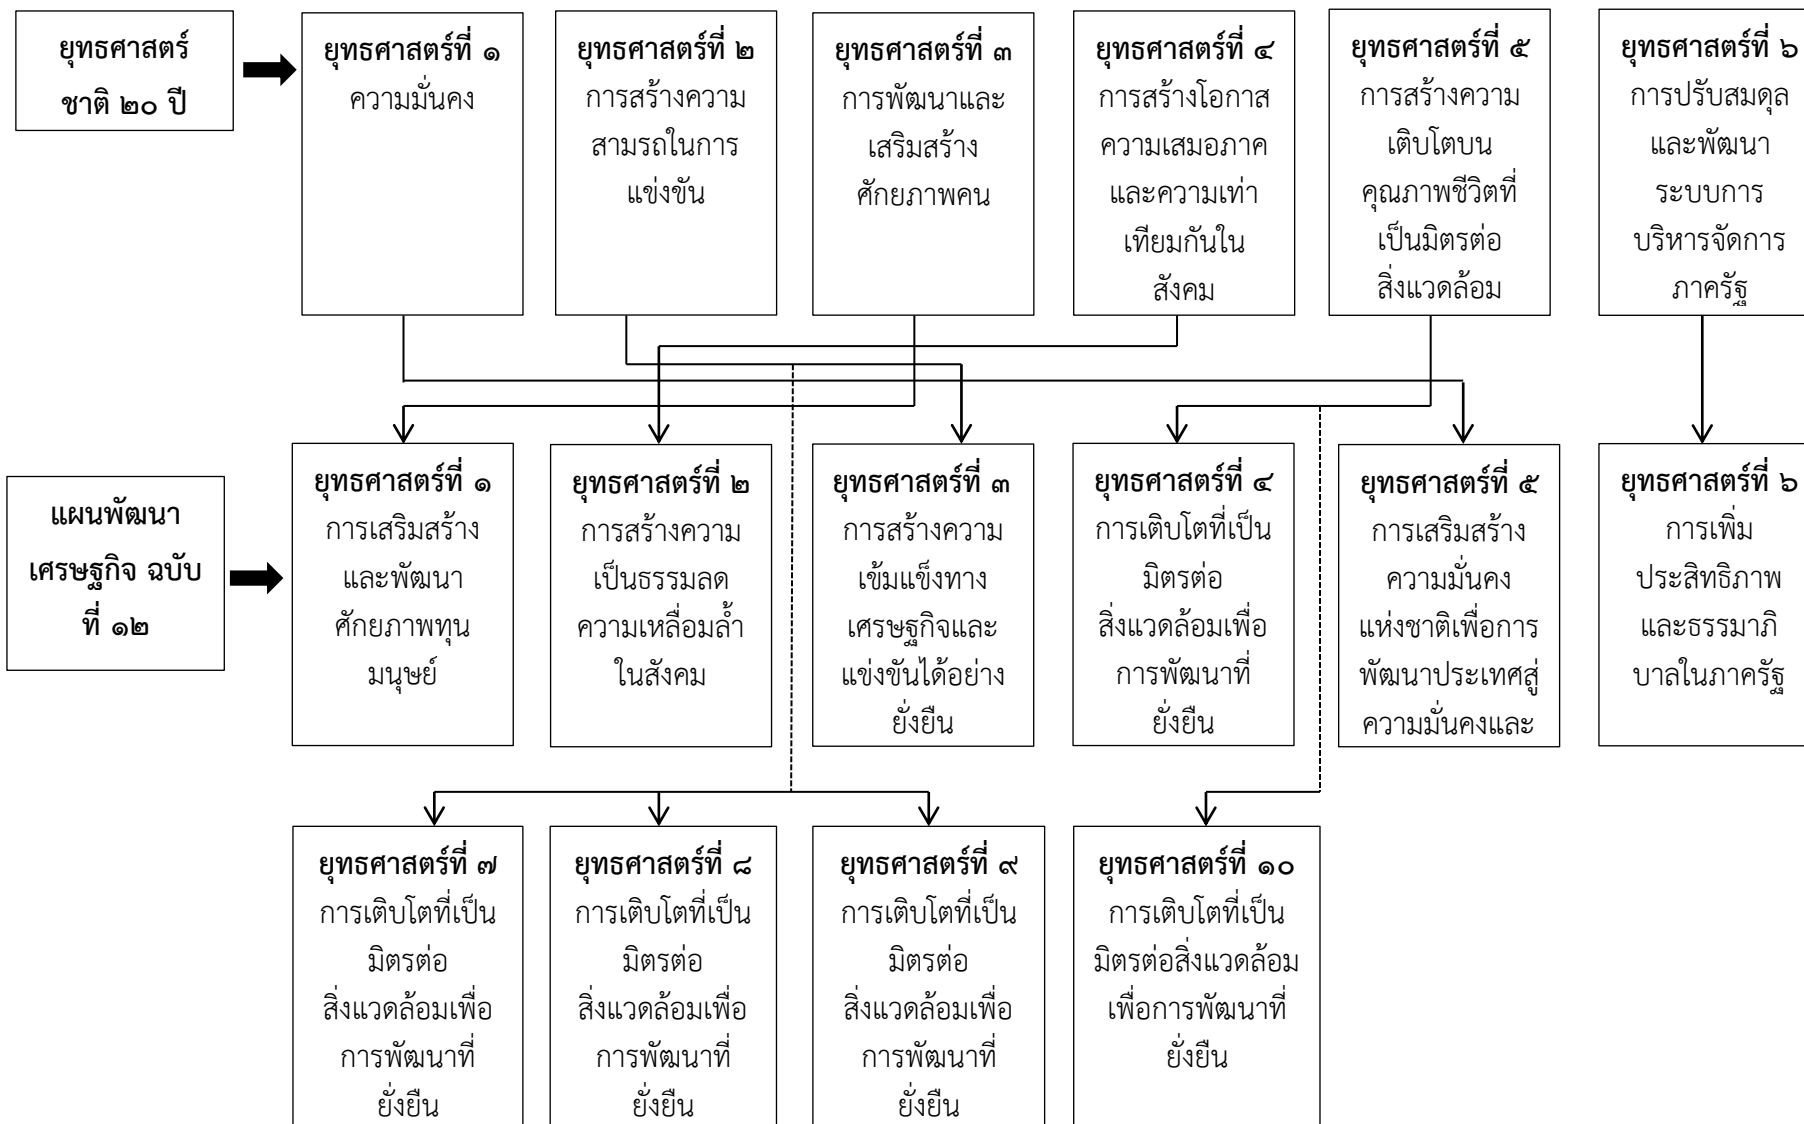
ยุทธศาสตร์ชาติ ๒๐ ปี

ยุทธศาสตร์ที่ ๑
ความมั่นคง

ยุทธศาสตร์ที่ ๒
การสร้างความสามรถในการแข่งขัน

ยุทธศาสตร์ที่ ๓
การพัฒนาและเสริมสร้างศักยภาพคน

ยุทธศาสตร์ที่ ๔
การสร้างโอกาสความเสมอภาคและความเท่าเทียมกันในสังคม

ยุทธศาสตร์ที่ ๕
การสร้างความเติบโตบนคุณภาพชีวิตที่เป็นมิตรต่อสิ่งแวดล้อม

ยุทธศาสตร์ที่ ๖
การปรับสมดุลและพัฒนาระบบการบริหารจัดการภาครัฐ

แผนพัฒนาเศรษฐกิจ ฉบับที่ ๑๒

ยุทธศาสตร์ที่ ๑
การเสริมสร้างและพัฒนาศักยภาพทุนมนุษย์

ยุทธศาสตร์ที่ ๒
การสร้างความเป็นธรรมลดความเหลื่อมล้ำในสังคม

ยุทธศาสตร์ที่ ๓
การสร้างความเข้มแข็งทางเศรษฐกิจและแข่งขันได้อย่างยั่งยืน

ยุทธศาสตร์ที่ ๔
การเติบโตที่เป็นมิตรต่อสิ่งแวดล้อมเพื่อการพัฒนาที่ยั่งยืน

ยุทธศาสตร์ที่ ๕
การเสริมสร้างความมั่นคงแห่งชาติเพื่อการพัฒนาประเทศสู่ความมั่นคงและ

ยุทธศาสตร์ที่ ๖
การเพิ่มประสิทธิภาพและธรรมาภิบาลในภาครัฐ

ยุทธศาสตร์ที่ ๗
การเติบโตที่เป็นมิตรต่อสิ่งแวดล้อมเพื่อการพัฒนาที่ยั่งยืน

ยุทธศาสตร์ที่ ๘
การเติบโตที่เป็นมิตรต่อสิ่งแวดล้อมเพื่อการพัฒนาที่ยั่งยืน

ยุทธศาสตร์ที่ ๙
การเติบโตที่เป็นมิตรต่อสิ่งแวดล้อมเพื่อการพัฒนาที่ยั่งยืน

ยุทธศาสตร์ที่ ๑๐
การเติบโตที่เป็นมิตรต่อสิ่งแวดล้อมเพื่อการพัฒนาที่ยั่งยืน